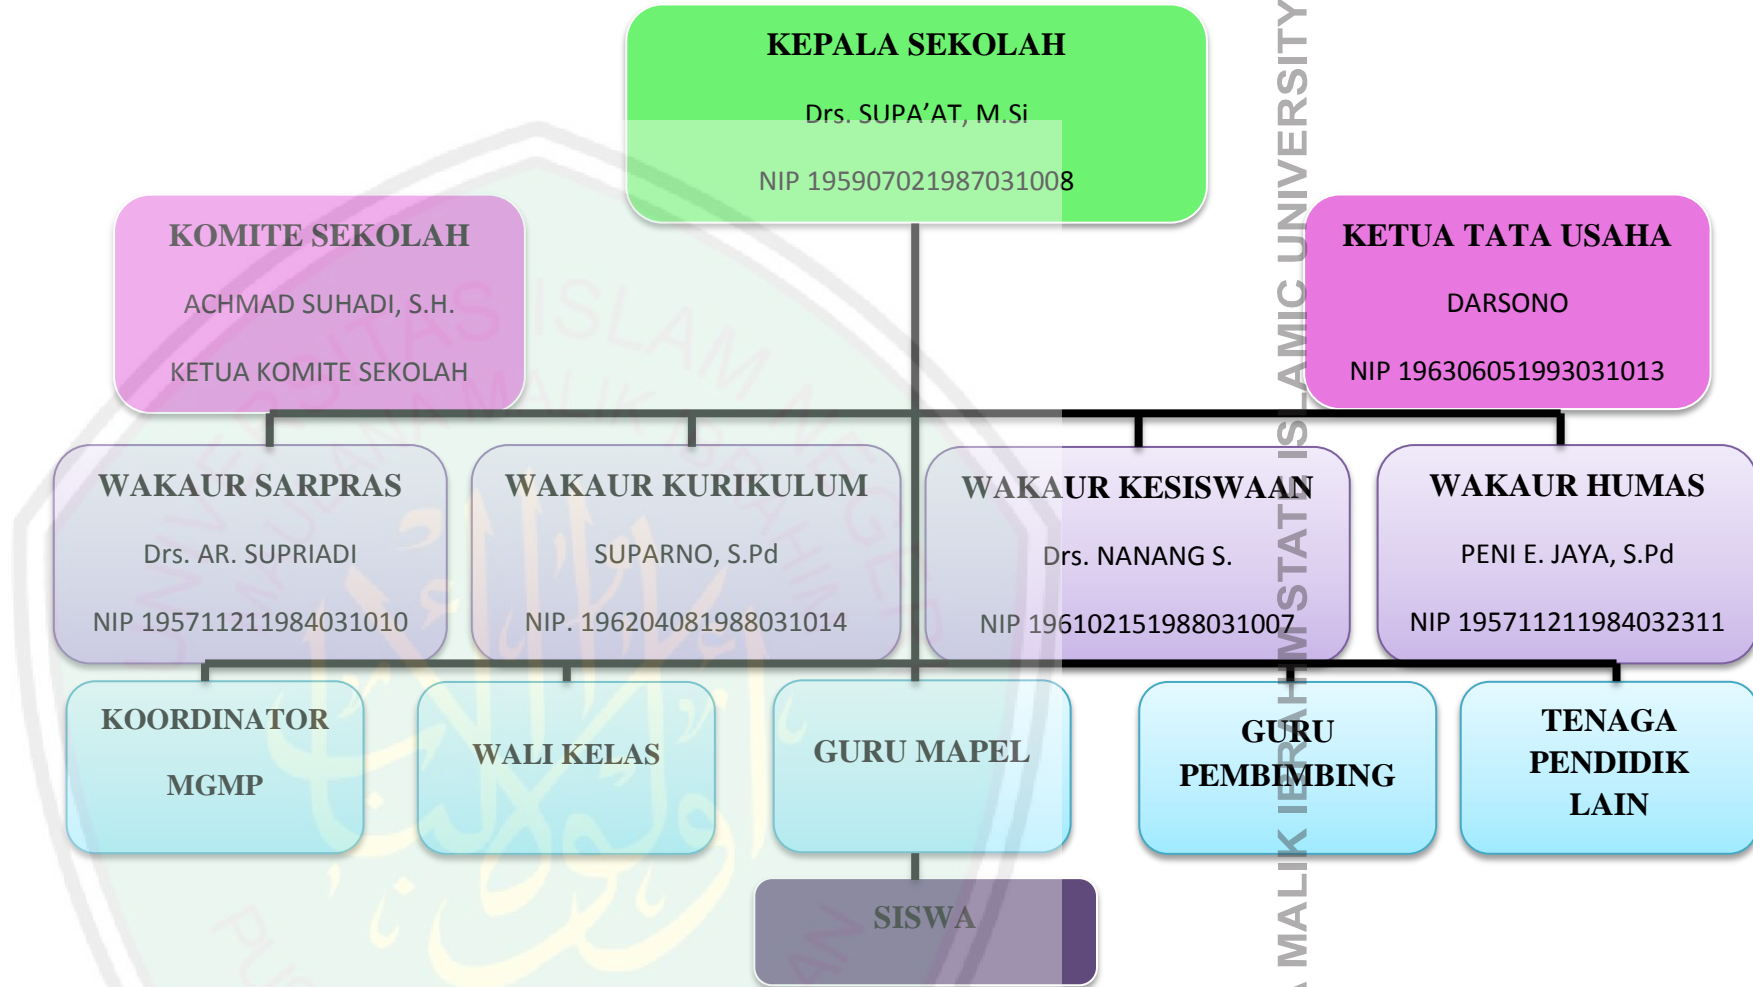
KEPALA SEKOLAH

Drs. SUPA'AT, M.Si

NIP 195907021987031008

KOMITE SEKOLAH

ACHMAD SUHADI, S.H.

KETUA KOMITE SEKOLAH

KETUA TATA USAHA

DARSONO

NIP 196306051993031013

WAKAUR SARPRAS

Drs. AR. SUPRIADI

NIP 195711211984031010

WAKAUR KURIKULUM

SUPARNO, S.Pd

NIP. 196204081988031014

WAKAUR KESISWAAN

Drs. NANANG S.

NIP 196102151988031007

WAKAUR HUMAS

PENI E. JAYA, S.Pd

NIP 195711211984032311

KOORDINATOR MGMP

WALI KELAS

GURU MAPEL

GURU PEMBIMBING

TENAGA PENDIDIK LAIN

SISWA

MALIK IBRAHIM STATE ISLAMIC UNIVERSITY